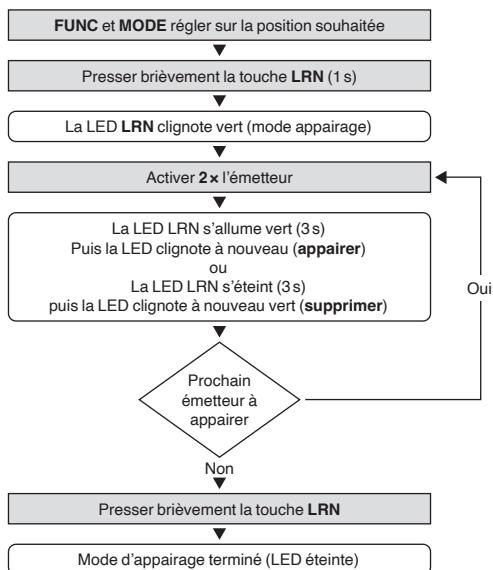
FUNC et MODE régler sur la position souhaitée

Presser brièvement la touche LRN (1 s)

La LED LRN clignote vert (mode appairage)

Activer 2 × l'émetteur

La LED LRN s'allume vert (3 s)
Puis la LED clignote à nouveau (appairer)
ou
La LED LRN s'éteint (3 s)
puis la LED clignote à nouveau vert (supprimer)

Oui

Prochain émetteur à appairer

Non

Presser brièvement la touche LRN

Mode d'appairage terminé (LED éteinte)